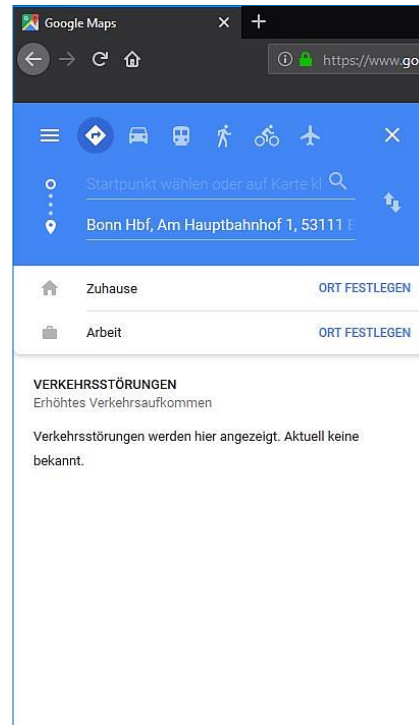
Google Maps

https://www.go

Startpunkt wählen oder auf Karte kl

Bonn Hbf, Am Hauptbahnhof 1, 53111 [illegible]

Zuhause ORT FESTLEGEN

Arbeit ORT FESTLEGEN

VERKEHRSSTÖRUNGEN
Erhöhtes Verkehrsaufkommen

Verkehrsstörungen werden hier angezeigt. Aktuell keine bekannt.